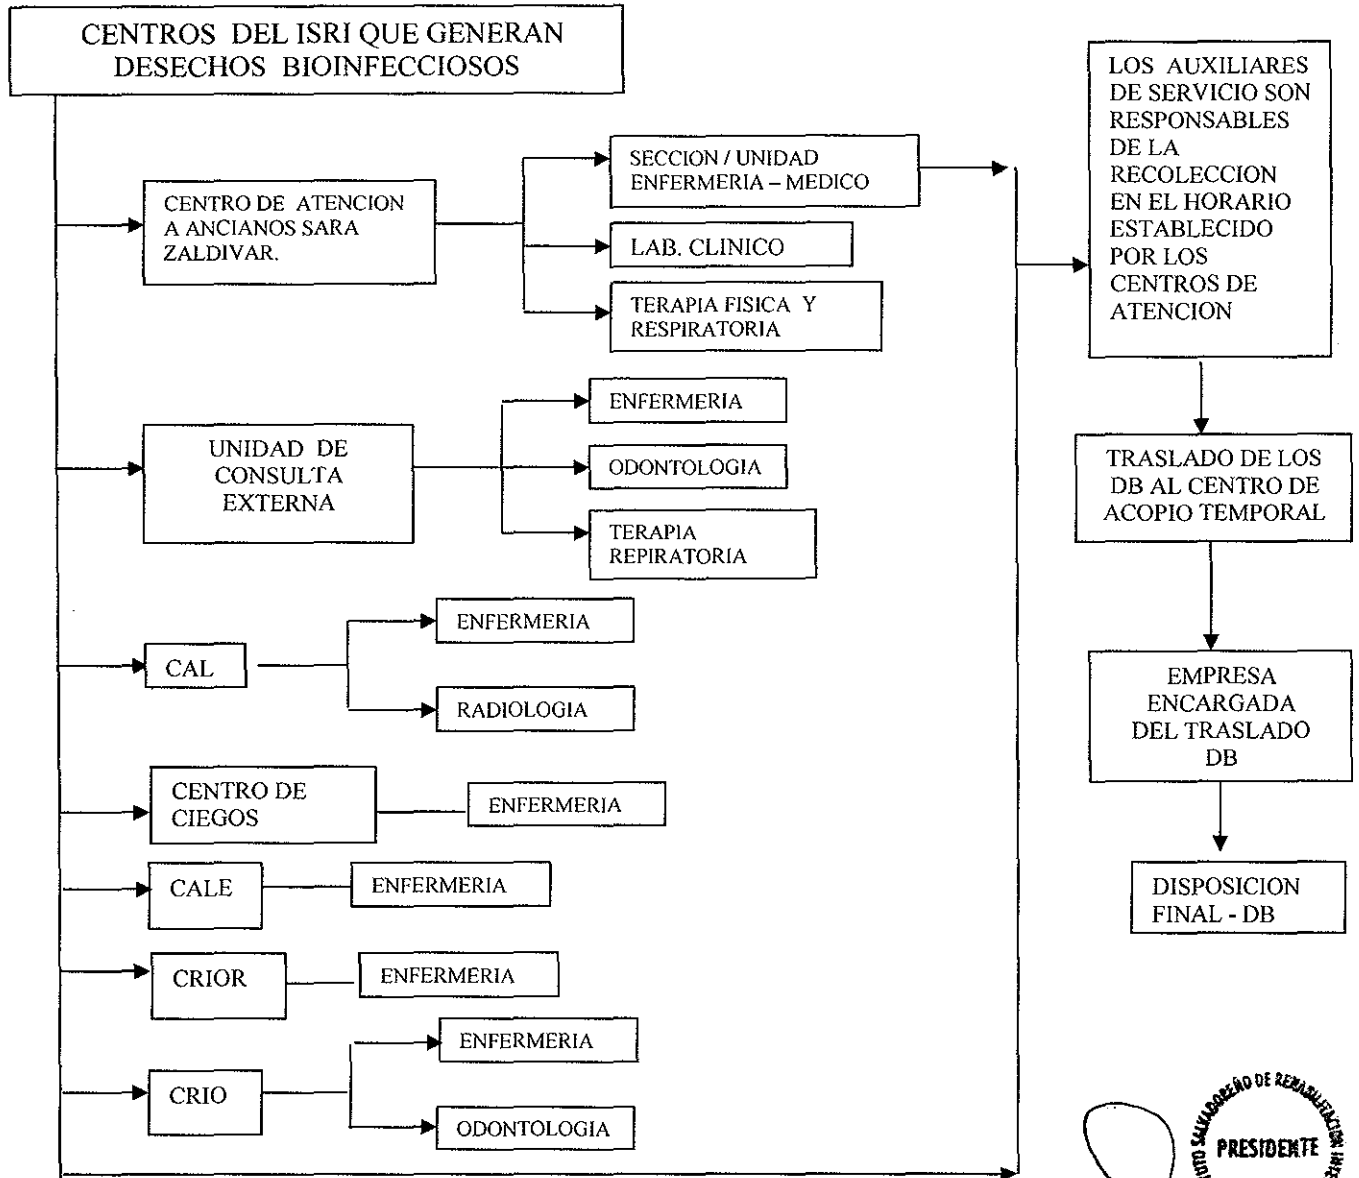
CENTROS DEL ISRI QUE GENERAN DESECHOS BIOINFECCIOSOS

CENTRO DE ATENCION A ANCIANOS SARA ZALDIVAR.

SECCION / UNIDAD ENFERMERIA – MEDICO

LAB. CLINICO

TERAPIA FISICA Y RESPIRATORIA

UNIDAD DE CONSULTA EXTERNA

ENFERMERIA

ODONTOLOGIA

TERAPIA REPIRATORIA

CAL

ENFERMERIA

RADIOLOGIA

CENTRO DE CIEGOS

ENFERMERIA

CALE

ENFERMERIA

CRIOR

ENFERMERIA

CRIO

ENFERMERIA

ODONTOLOGIA

LOS AUXILIARES DE SERVICIO SON RESPONSABLES DE LA RECOLECCION EN EL HORARIO ESTABLECIDO POR LOS CENTROS DE ATENCION

TRASLADO DE LOS DB AL CENTRO DE ACOPIO TEMPORAL

EMPRESA ENCARGADA DEL TRASLADO DB

DISPOSICION FINAL - DB

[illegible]TUTO SALVADOREÑO DE REHABILITACION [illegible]
PRESIDENTE